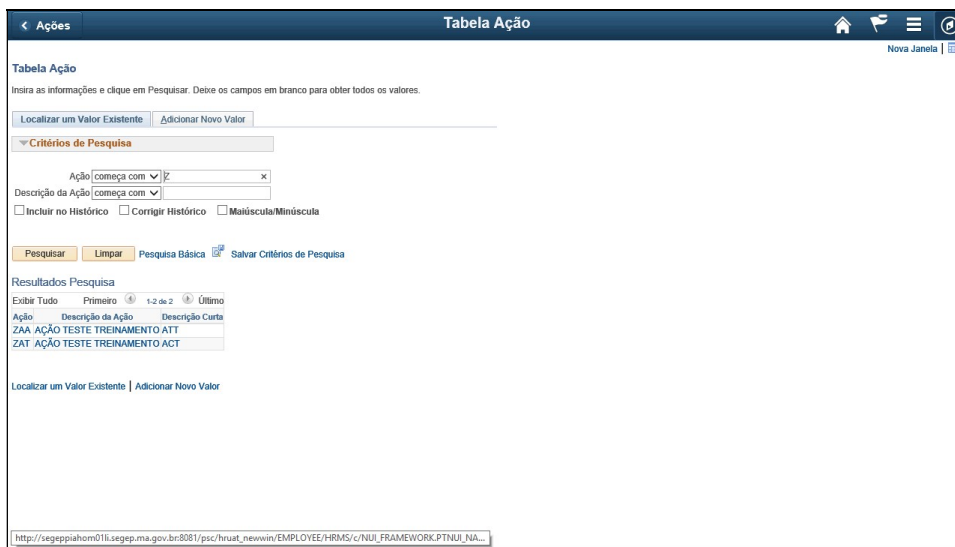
< Ações

Tabela Ação

Nova Janela |

Tabela Ação

Insira as informações e clique em Pesquisar. Deixe os campos em branco para obter todos os valores.

Localizar um Valor Existente | Adicionar Novo Valor

Critérios de Pesquisa

Ação começa com Z ×

Descrição da Ação começa com

Incluir no Histórico  Corrigir Histórico  Maiúscula/Minúscula

Pesquisar  Limpar  Pesquisa Básica  Salvar Critérios de Pesquisa

Resultados Pesquisa

Exibir Tudo  Primeiro  1-2 de 2  Último

| Ação | Descrição da Ação | Descrição Curta |
|---|---|---|
| ZAA | AÇÃO TESTE TREINAMENTO | ATT |
| ZAT | AÇÃO TESTE TREINAMENTO | ACT |

Localizar um Valor Existente | Adicionar Novo Valor

http://segeppiahom01li.segep.ma.gov.br:8081/psc/hruat_newwin/EMPLOYEE/HRMS/c/NUI_FRAMEWORK.PTNUI_NA...